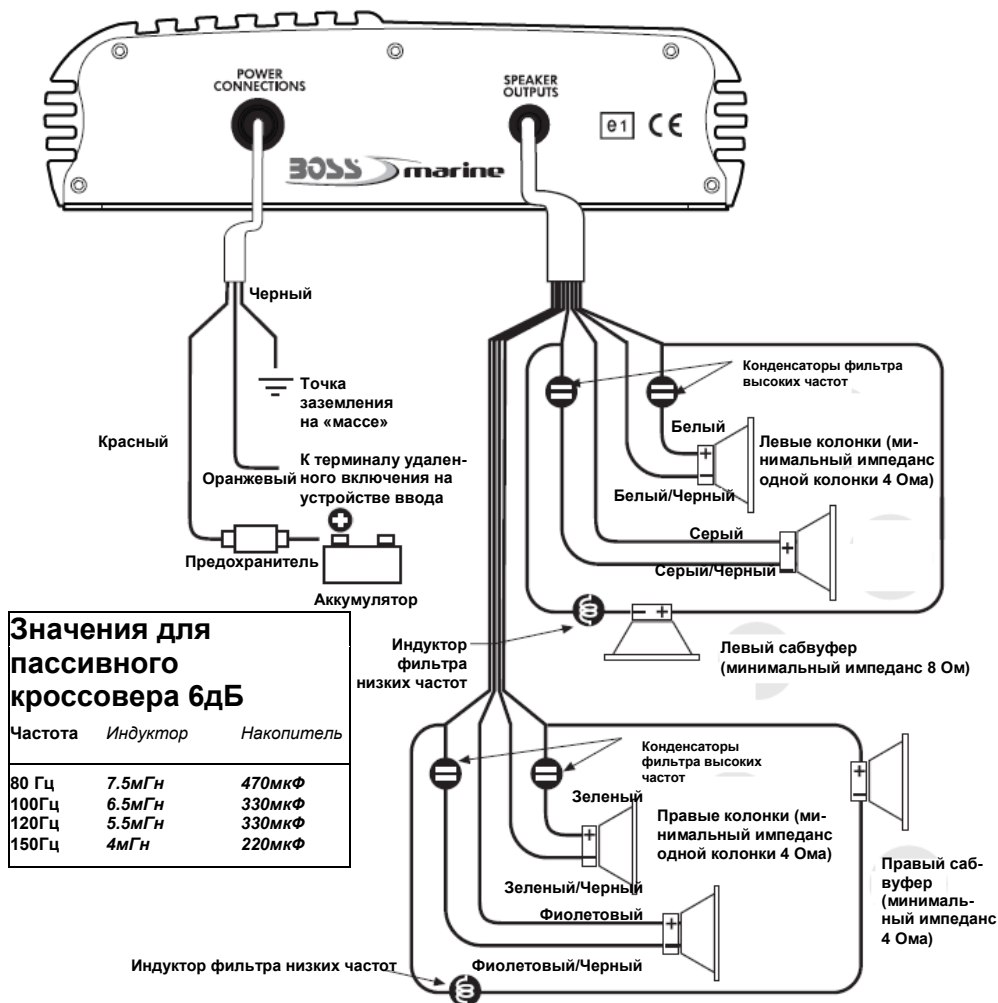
POWER CONNECTIONS

SPEAKER OUTPUTS

e1 CE

BOSS marine

Черный

Точка заземления на «массе»

Красный

Оранжевый

К терминалу удаленного включения на устройстве ввода

Предохранитель

Аккумулятор

Конденсаторы фильтра высоких частот

Белый

Левые колонки (минимальный импеданс одной колонки 4 Ома)

Белый/Черный

Серый

Серый/Черный

Индуктор фильтра низких частот

Левый сабвуфер (минимальный импеданс 8 Ом)

Значения для пассивного кроссовера 6дБ

| Частота | Индуктор | Накопитель |
|---|---|---|
| 80 Гц | 7.5мГн | 470мкФ |
| 100Гц | 6.5мГн | 330мкФ |
| 120Гц | 5.5мГн | 330мкФ |
| 150Гц | 4мГн | 220мкФ |

Конденсаторы фильтра высоких частот

Зеленый

Правые колонки (минимальный импеданс одной колонки 4 Ома)

Правый сабвуфер (минимальный импеданс 4 Ома)

Зеленый/Черный

Фиолетовый

Индуктор фильтра низких частот

Фиолетовый/Черный